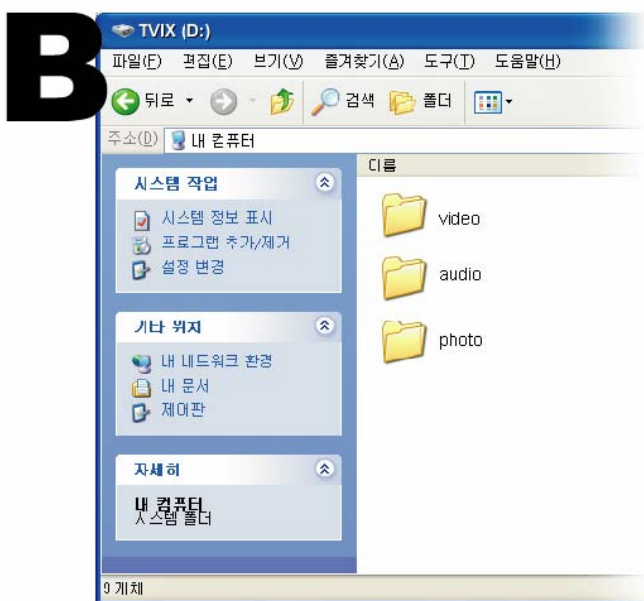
B

TVIX (D:)

파일(F) 편집(E) 보기(V) 즐겨찾기(A) 도구(T) 도움말(H)

뒤로 검색 폴더

주소(D) 내 컴퓨터

시스템 작업

시스템 정보 표시
프로그램 추가/제거
설정 변경

기타 위치

내 네트워크 환경
내 문서
제어판

자세히

내 컴퓨터
시스템 폴더

이름

video

audio

photo

9 개체